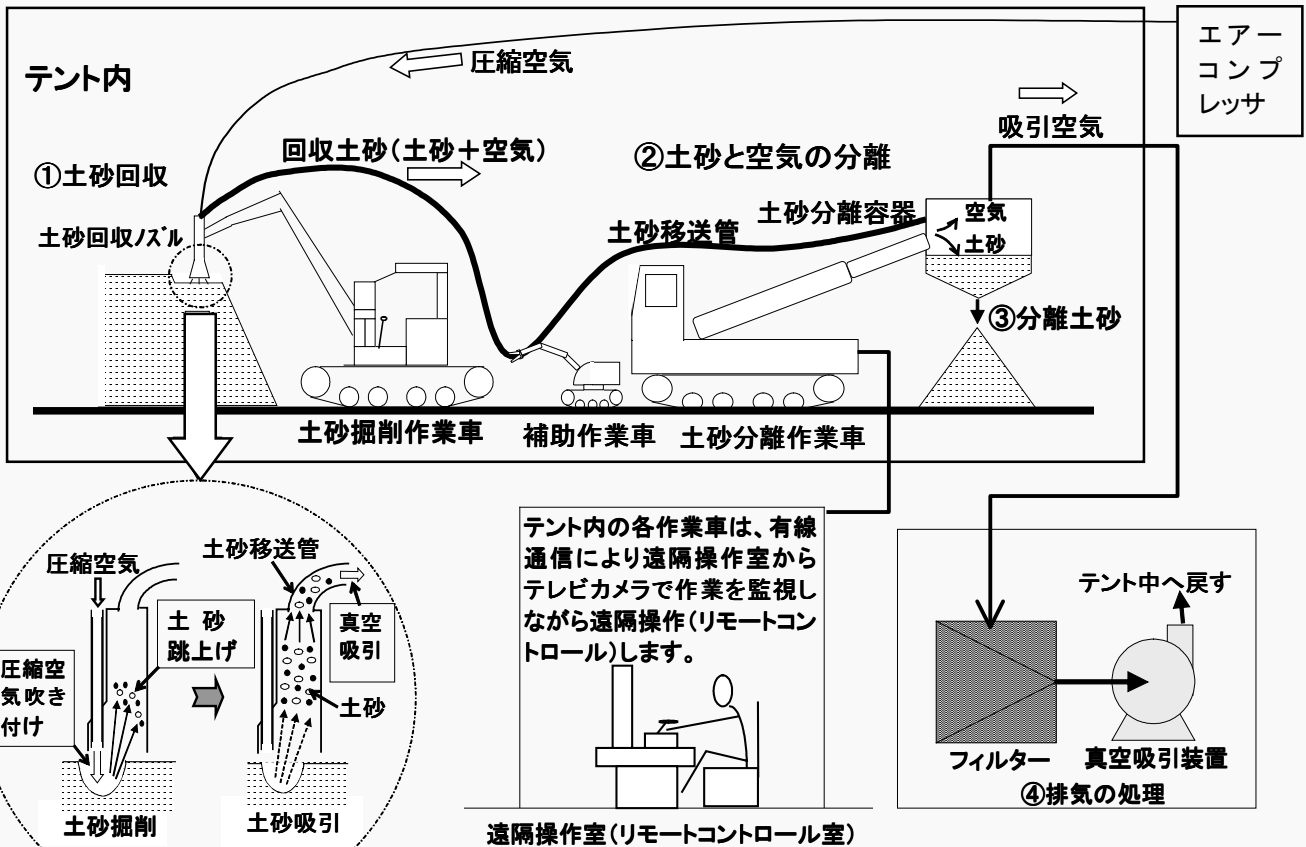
エアーコンプレッサ

テント内

圧縮空気

吸引空気

回収土砂（土砂＋空気）

②土砂と空気の分離

①土砂回収

土砂回収ﾉｽﾞﾙ

土砂移送管

土砂分離容器

空気

土砂

③分離土砂

土砂掘削作業車

補助作業車

土砂分離作業車

圧縮空気

土砂移送管

土 砂 跳上げ

真空 吸引

圧縮空気吹き付け

土砂

土砂掘削

土砂吸引

テント内の各作業車は、有線通信により遠隔操作室からテレビカメラで作業を監視しながら遠隔操作（リモートコントロール）します。

遠隔操作室（リモートコントロール室）

テント中へ戻す

フィルター

真空吸引装置

④排気の処理